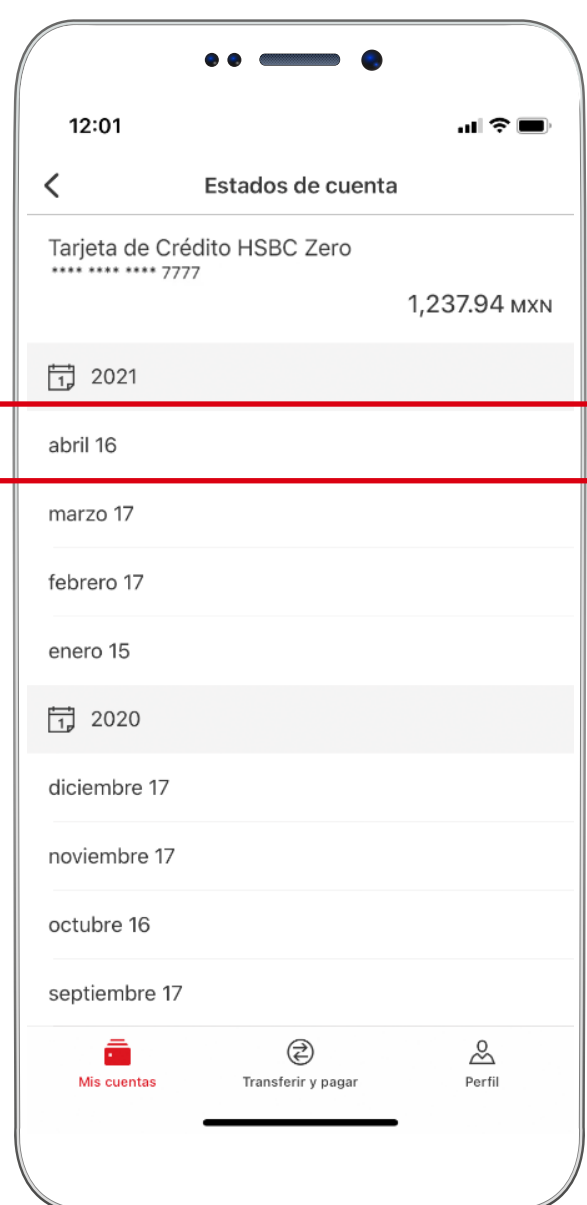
12:01

Estados de cuenta

Tarjeta de Crédito HSBC Zero
**** **** **** 7777

1,237.94 MXN

2021

abril 16

marzo 17

febrero 17

enero 15

2020

diciembre 17

noviembre 17

octubre 16

septiembre 17

Mis cuentas

Transferir y pagar

Perfil